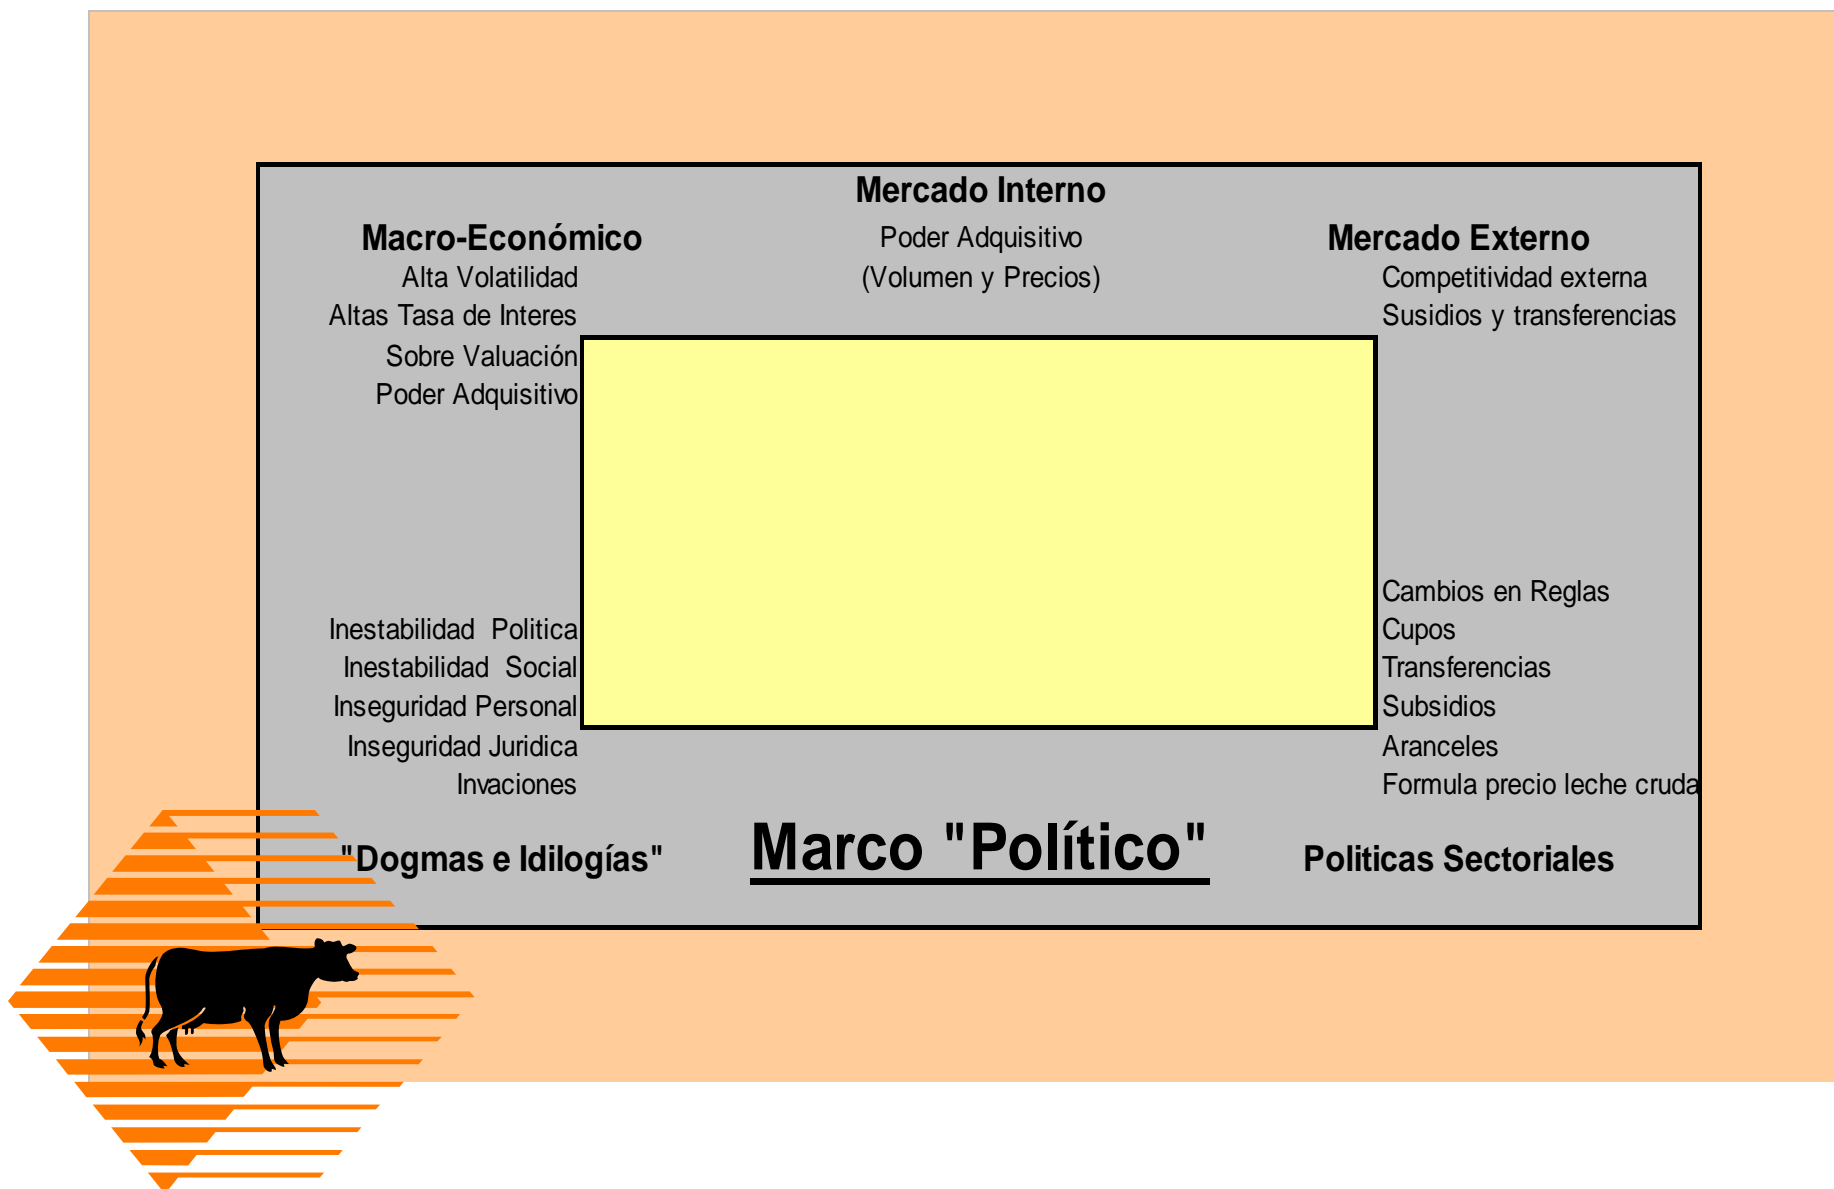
Mercado Interno

Macro-Económico
Alta Volatilidad
Altas Tasa de Interes
Sobre Valuación
Poder Adquisitivo

Poder Adquisitivo
(Volumen y Precios)

Mercado Externo
Competitividad externa
Susidios y transferencias

Inestabilidad Politica
Inestabilidad Social
Inseguridad Personal
Inseguridad Juridica
Invaciones

Cambios en Reglas
Cupos
Transferencias
Subsidios
Aranceles
Formula precio leche cruda

"Dogmas e Idilogías"

Marco "Político"

Politicas Sectoriales